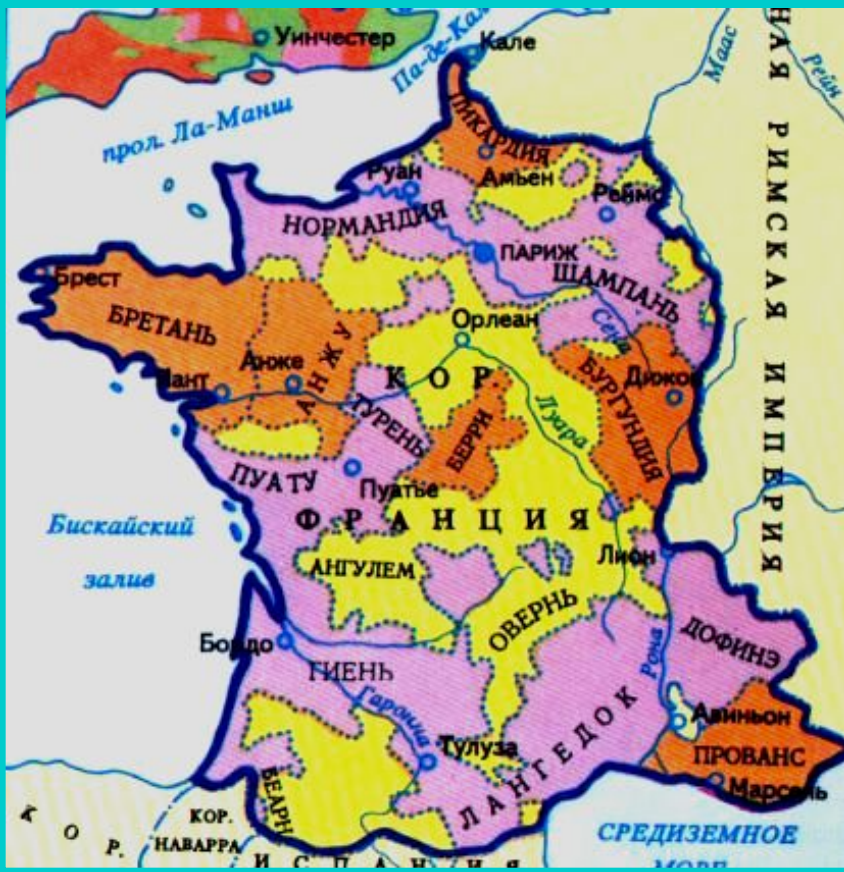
Уинчестер
Па-де-Кале
Кале
Маас
Рейн
НАЯ РИМСКАЯ ИМПЕРИЯ
прол. Ла-Манш
ПИКАРДИЯ
Руан
Амьен
Реймс
НОРМАНДИЯ
ПАРИЖ
ШАМПАНЬ
Брест
БРЕТАНЬ
Орлеан
Сена
Анжер
АНЖУ
КОР
Дижон
Нант
БУРГУНДИЯ
ТУРЕНЬ
БЕРРИ
Луара
ПУАТУ
Пуатье
ФРАНЦИЯ
Бискайский залив
АНГУЛЕМ
Лион
ОВЕРНЬ
ДОФИНЭ
Бордо
ГИЕНЬ
Рона
Гаронна
Авиньон
Тулуза
ЛАНГЕДОК
ПРОВАНС
Марсель
БЕАРН
КОР. НАВАРРА
КОР.
ИСПАНИЯ
СРЕДИЗЕМНОЕ МОРЕ